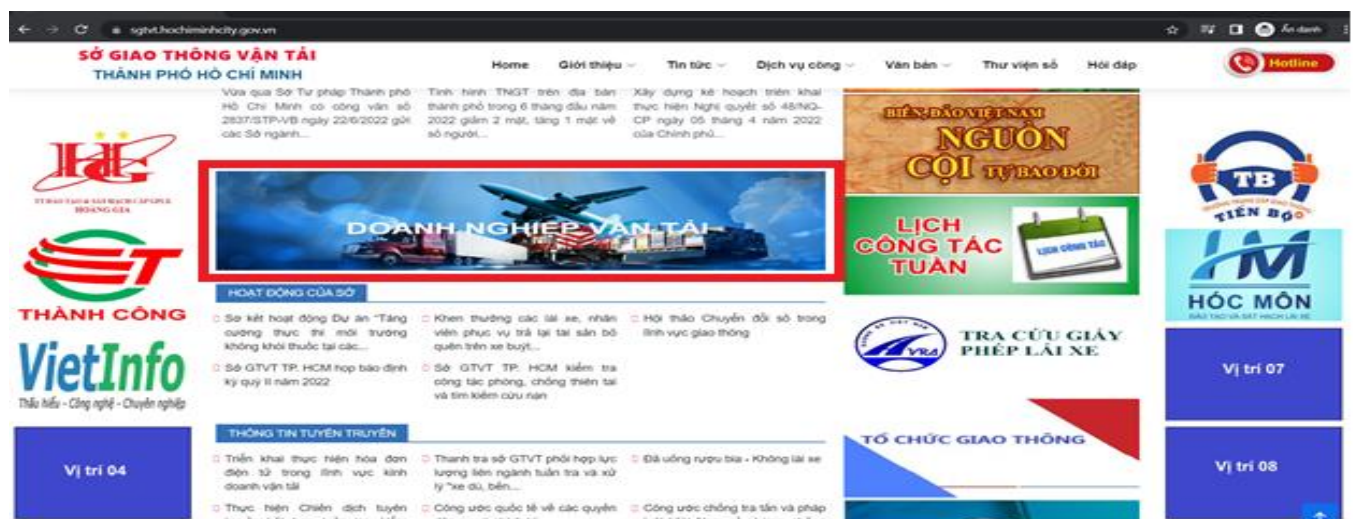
sgtvt.hochiminhcity.gov.vn

Ẩn danh

SỞ GIAO THÔNG VẬN TẢI
THÀNH PHỐ HỒ CHÍ MINH

Home Giới thiệu Tin tức Dịch vụ công Văn bản Thư viện số Hỏi đáp

Hotline

Vừa qua Sở Tư pháp Thành phố Hồ Chí Minh có công văn số 2837/STP-VB ngày 22/6/2022 gửi các Sở ngành...

Tình hình TNGT trên địa bàn thành phố trong 6 tháng đầu năm 2022 giảm 2 mặt, tăng 1 mặt về số người...

Xây dựng kế hoạch triển khai thực hiện Nghị quyết số 48/NQ-CP ngày 05 tháng 4 năm 2022 của Chính phủ...

HG
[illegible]
HOÀNG GIA

DOANH NGHIỆP VẬN TẢI

BIỂN, ĐẢO VIỆT NAM
NGUỒN CỘI TỰ BAO ĐỜI

LỊCH CÔNG TÁC TUẦN

LỊCH CÔNG TÁC

TB
TIẾN BỘ

HÓC MÔN
ĐÀO TẠO VÀ SÁT HẠCH LÁI XE

THÀNH CÔNG

VietInfo
Thấu hiểu - Công nghệ - Chuyên nghiệp

HOẠT ĐỘNG CỦA SỞ

Sơ kết hoạt động Dự án "Tăng cường thực thi môi trường không khói thuốc tại các...

Khen thưởng các lái xe, nhân viên phục vụ trả lại tài sản bỏ quên trên xe buýt...

Hội thảo Chuyển đổi số trong lĩnh vực giao thông

Sở GTVT TP. HCM họp báo định kỳ quý II năm 2022

Sở GTVT TP. HCM kiểm tra công tác phòng, chống thiên tai và tìm kiếm cứu nạn

VRA
TRA CỨU GIẤY PHÉP LÁI XE

Vị trí 07

Vị trí 04

THÔNG TIN TUYÊN TRUYỀN

Triển khai thực hiện hóa đơn điện tử trong lĩnh vực kinh doanh vận tải

Thanh tra sở GTVT phối hợp lực lượng liên ngành tuần tra và xử lý "xe dù, bến...

Đã uống rượu bia - Không lái xe

TỔ CHỨC GIAO THÔNG

Vị trí 08

Thực hiện Chiến dịch tuyên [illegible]

Công ước quốc tế về các quyền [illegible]

Công ước chống tra tấn và pháp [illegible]